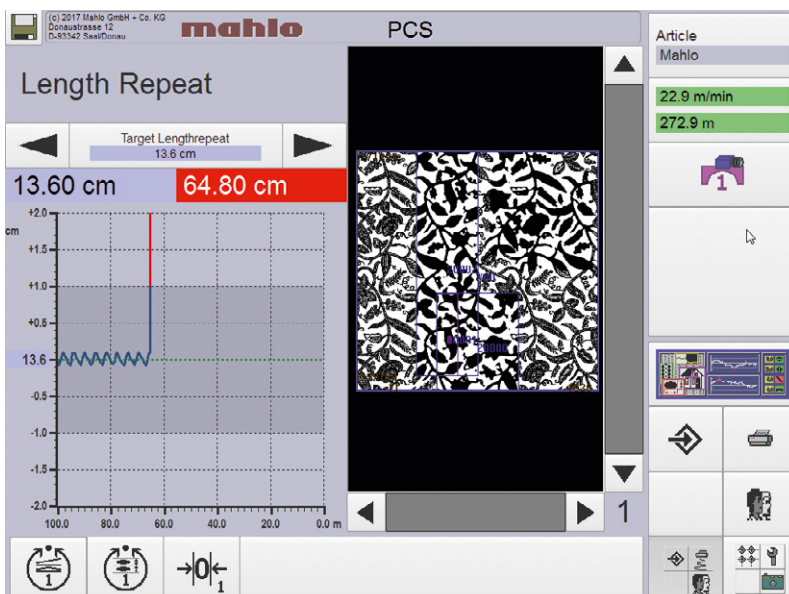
(c) 2017 Mahlo GmbH + Co. KG
Donaustrasse 12
D-93342 Saal/Donau

mahlo

PCS

Article
Mahlo

22.9 m/min
272.9 m

Length Repeat

Target Lengthrepeat
13.6 cm

13.60 cm
64.80 cm

cm
+2.0
+1.5
+1.0
+0.5
13.6
-0.5
-1.0
-1.5
-2.0
100.0
80.0
60.0
40.0
20.0
0.0 m

1

1

1
1
1